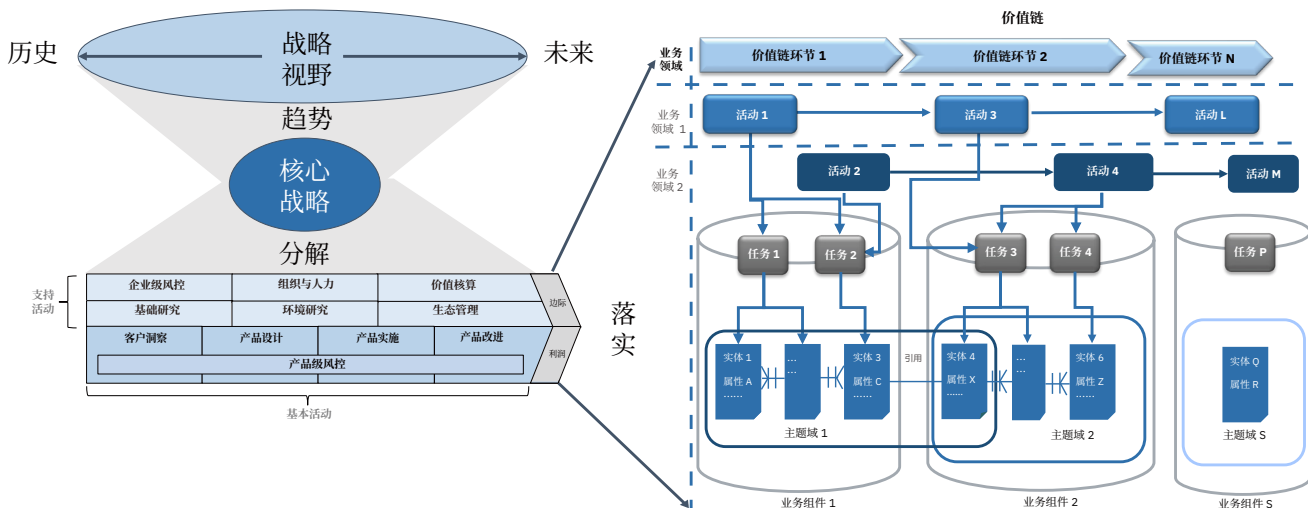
历史
战略
视野
未来
趋势
核心
战略
分解
支持
活动
企业级风控
组织与人力
价值核算
基础研究
环境研究
生态管理
边际
客户洞察
产品设计
产品实施
产品改进
产品级风控
利润
基本活动
落
实

价值链
业务
领域
价值链环节 1
价值链环节 2
价值链环节 N
业务
领域 1
活动 1
活动 3
活动 L
业务
领域 2
活动 2
活动 4
活动 M
任务 1
任务 2
任务 3
任务 4
任务 P
实体 1
属性 A
……
…
…
实体 3
属性 C
……
引用
实体 4
属性 X
……
…
…
实体 6
属性 Z
……
实体 Q
属性 R
主题域 1
主题域 2
主题域 S
业务组件 1
业务组件 2
业务组件 S